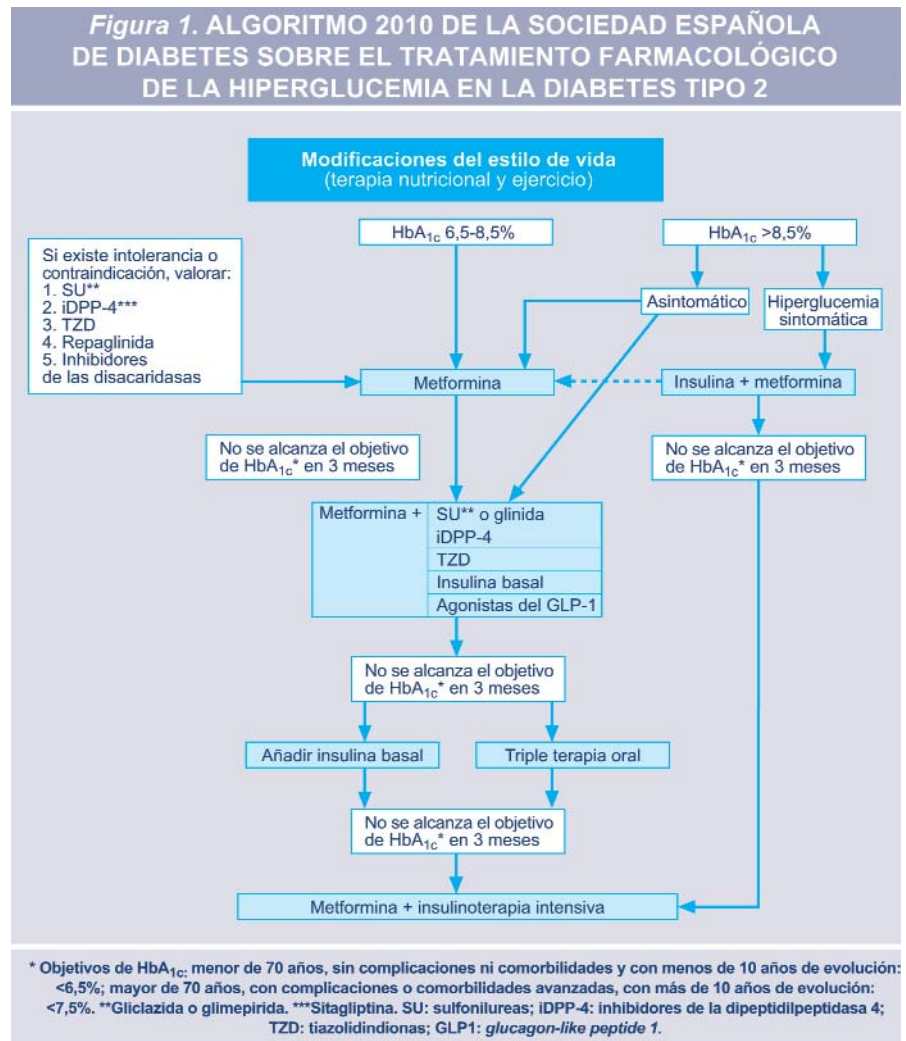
*Figura 1.* ALGORITMO 2010 DE LA SOCIEDAD ESPAÑOLA DE DIABETES SOBRE EL TRATAMIENTO FARMACOLÓGICO DE LA HIPERGLUCEMIA EN LA DIABETES TIPO 2

Modificaciones del estilo de vida
(terapia nutricional y ejercicio)

$HbA_{1c}$ 6,5-8,5%

$HbA_{1c}$ >8,5%

Si existe intolerancia o contraindicación, valorar:
1. SU**
2. iDPP-4***
3. TZD
4. Repaglinida
5. Inhibidores de las disacaridasas

Asintomático

Hiperglucemia sintomática

Metformina

Insulina + metformina

No se alcanza el objetivo de $HbA_{1c}$* en 3 meses

No se alcanza el objetivo de $HbA_{1c}$* en 3 meses

| Metformina + | SU** o glinida |
|---|---|
| | iDPP-4 |
| | TZD |
| | Insulina basal |
| | Agonistas del GLP-1 |

No se alcanza el objetivo de $HbA_{1c}$* en 3 meses

Añadir insulina basal

Triple terapia oral

No se alcanza el objetivo de $HbA_{1c}$* en 3 meses

Metformina + insulinoterapia intensiva

* Objetivos de $HbA_{1c}$: menor de 70 años, sin complicaciones ni comorbilidades y con menos de 10 años de evolución: <6,5%; mayor de 70 años, con complicaciones o comorbilidades avanzadas, con más de 10 años de evolución: <7,5%. **Gliclazida o glimepirida. ***Sitagliptina. SU: sulfonilureas; iDPP-4: inhibidores de la dipeptidilpeptidasa 4; TZD: tiazolidindionas; GLP1: *glucagon-like peptide 1*.